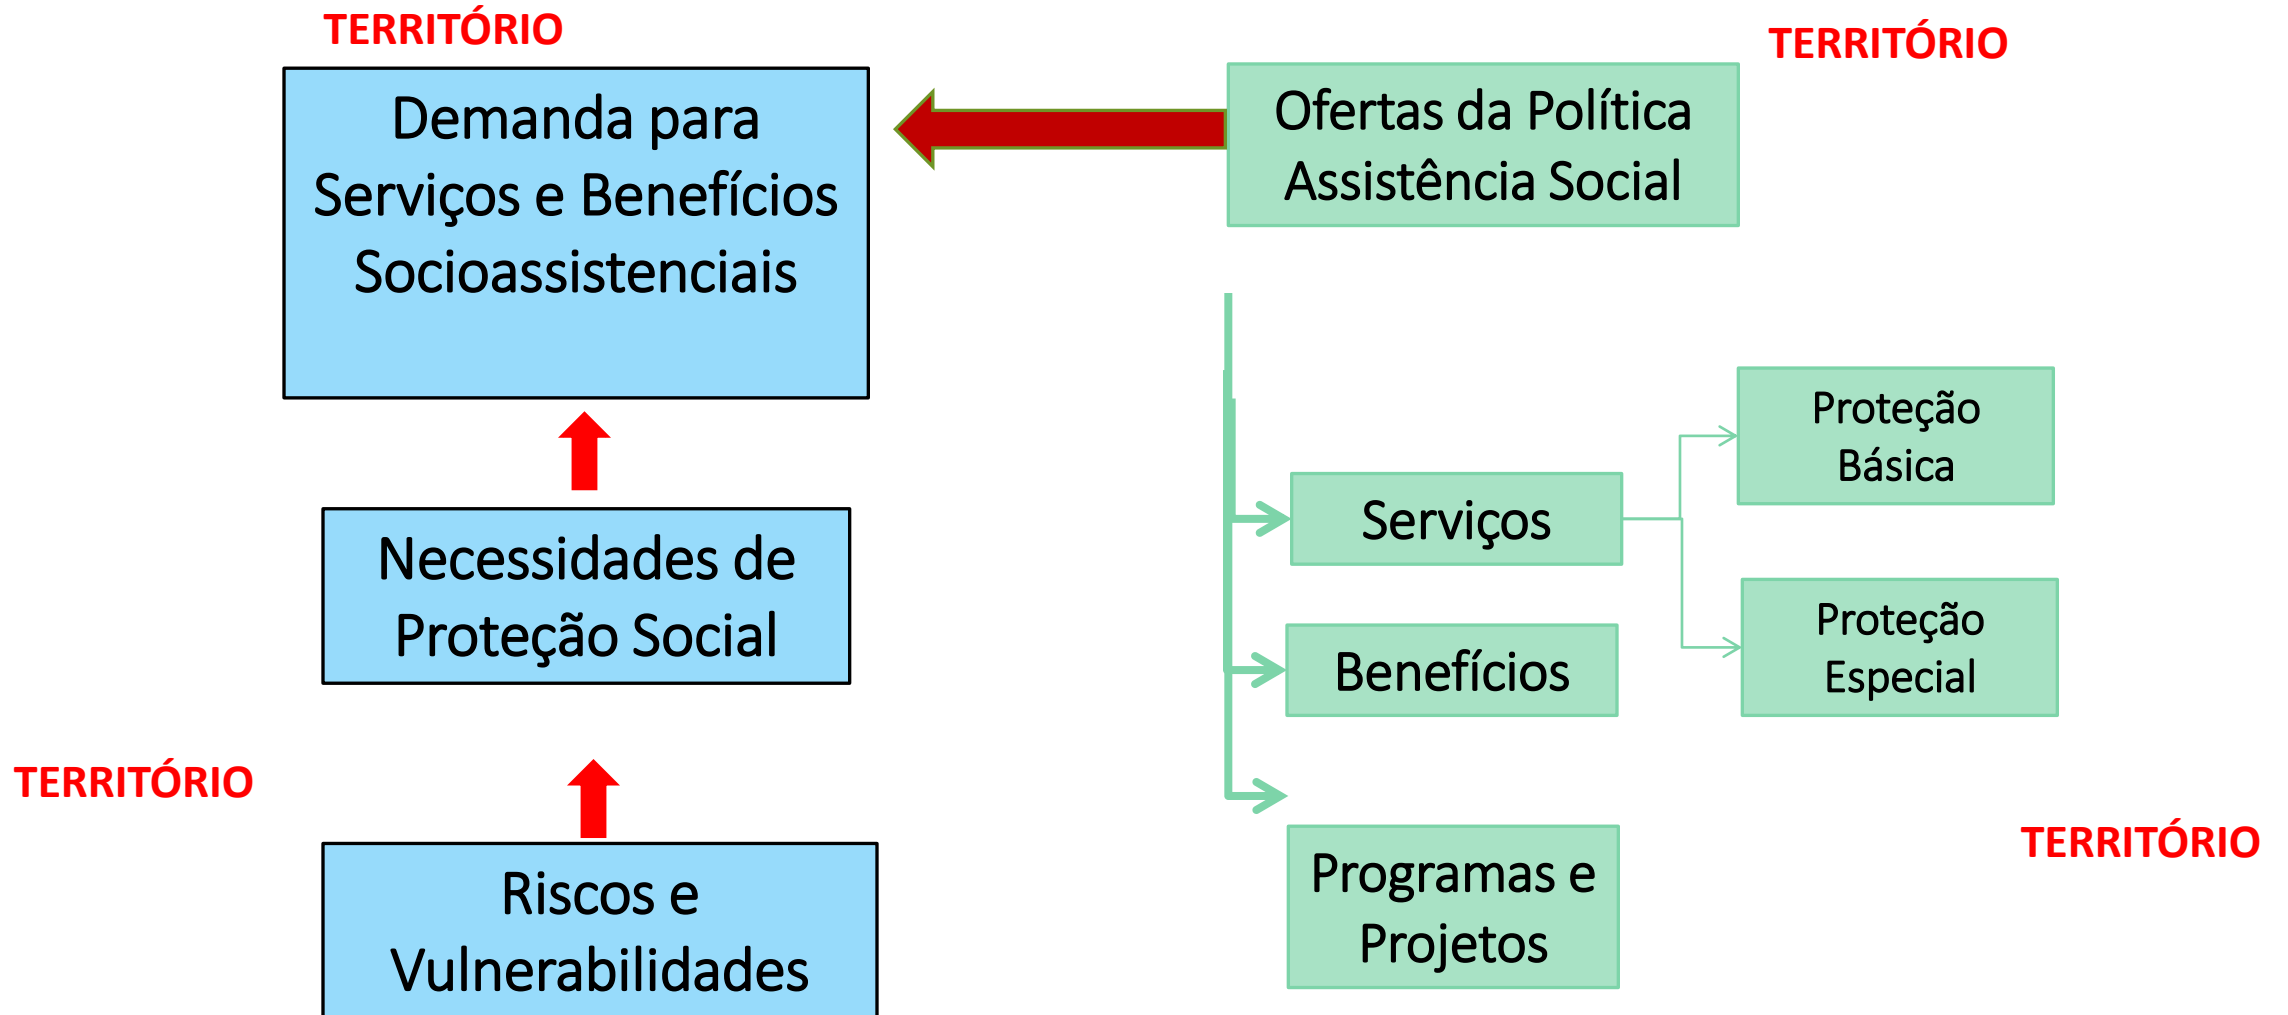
TERRITÓRIO

Demanda para Serviços e Benefícios Socioassistenciais

Necessidades de Proteção Social

TERRITÓRIO

Riscos e Vulnerabilidades

TERRITÓRIO

Ofertas da Política Assistência Social

Serviços

Proteção Básica

Proteção Especial

Benefícios

Programas e Projetos

TERRITÓRIO